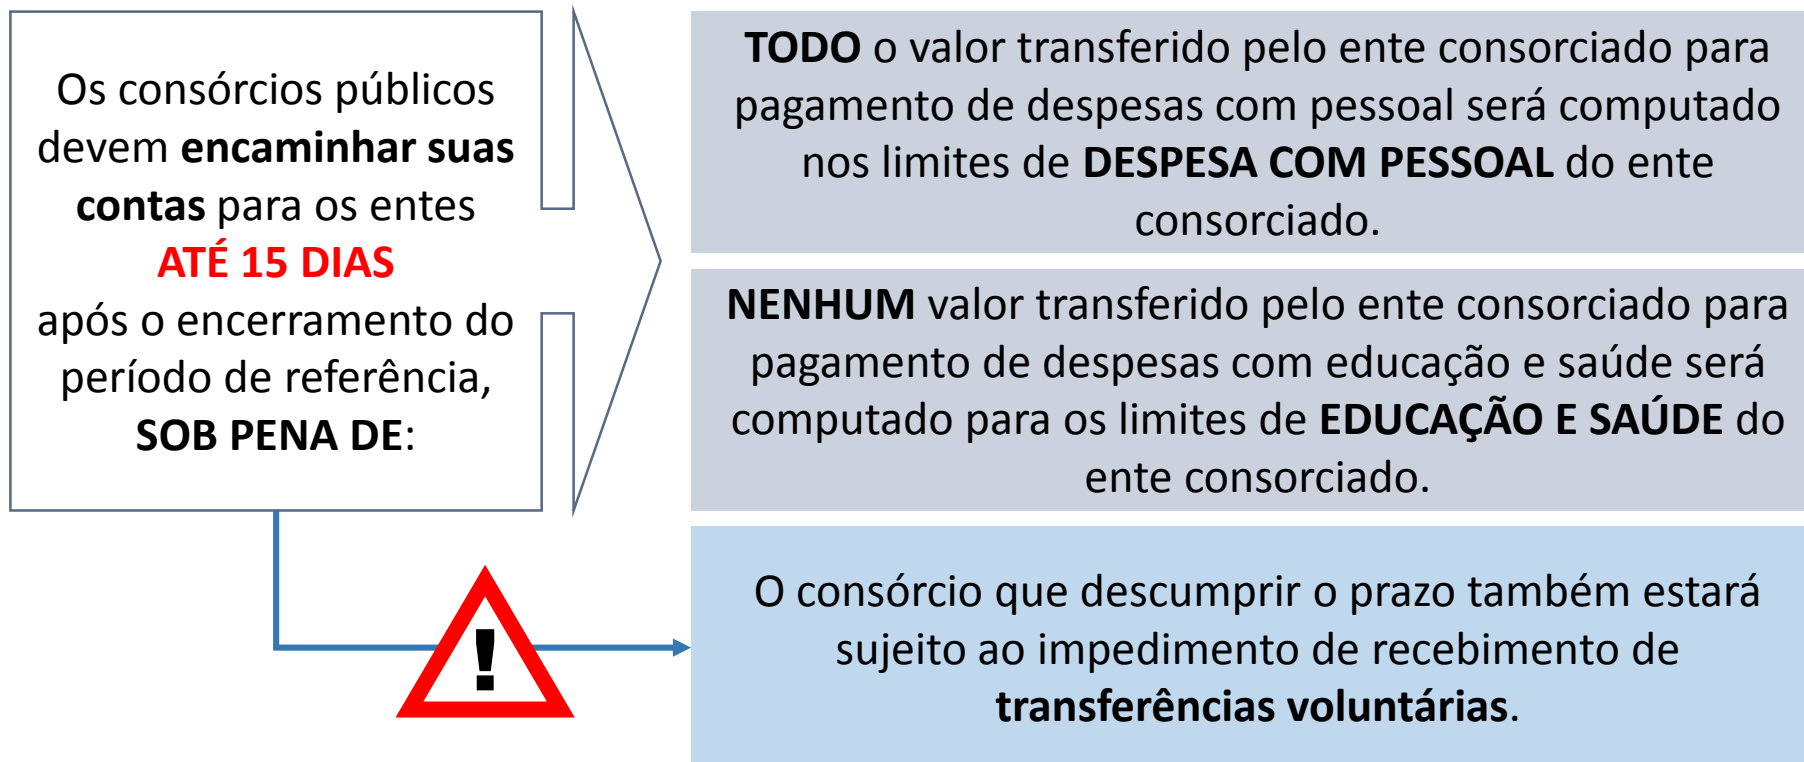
Os consórcios públicos devem encaminhar suas contas para os entes ATÉ 15 DIAS após o encerramento do período de referência, SOB PENA DE:

TODO o valor transferido pelo ente consorciado para pagamento de despesas com pessoal será computado nos limites de DESPESA COM PESSOAL do ente consorciado.

NENHUM valor transferido pelo ente consorciado para pagamento de despesas com educação e saúde será computado para os limites de EDUCAÇÃO E SAÚDE do ente consorciado.

!

O consórcio que descumprir o prazo também estará sujeito ao impedimento de recebimento de transferências voluntárias.